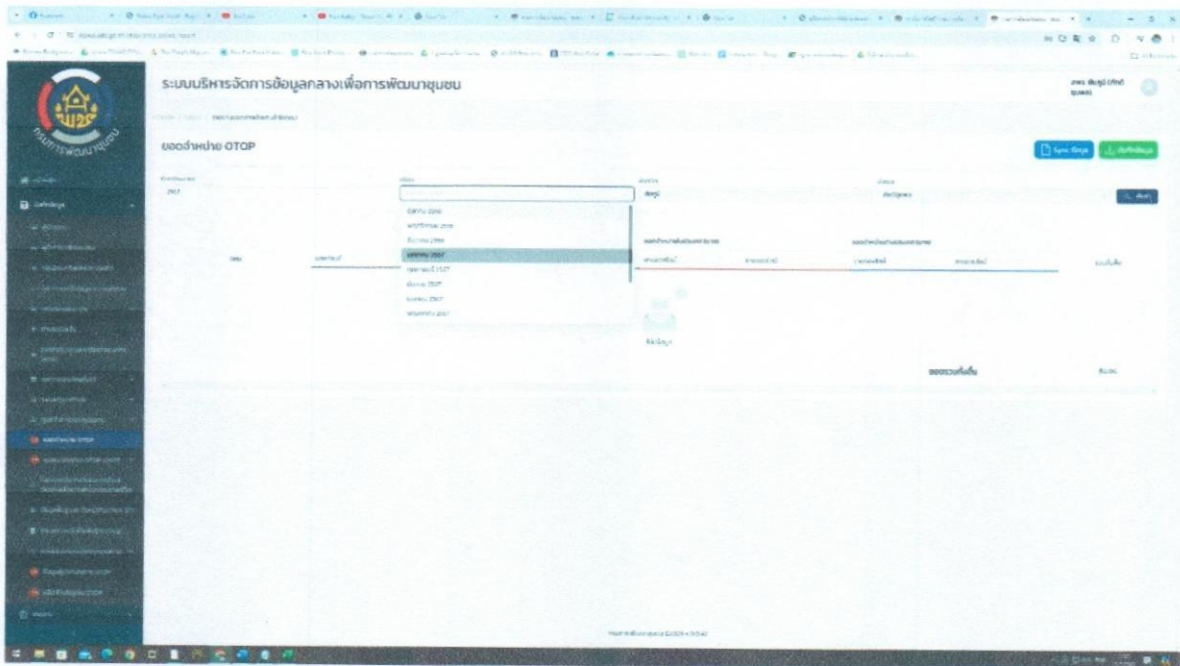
ระบบบริหารจัดการข้อมูลกลางเพื่อการพัฒนาชุมชน

กรมการพัฒนาชุมชน

ยอดจำหน่าย OTOP

2567

ธันวาคม 2566
พฤศจิกายน 2566
ตุลาคม 2566
มกราคม 2567
กุมภาพันธ์ 2567
มีนาคม 2567
เมษายน 2567
พฤษภาคม 2567

ทั้งหมด

ค้นหา

ไม่มีข้อมูล

ยอดรวมทั้งสิ้น

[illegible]